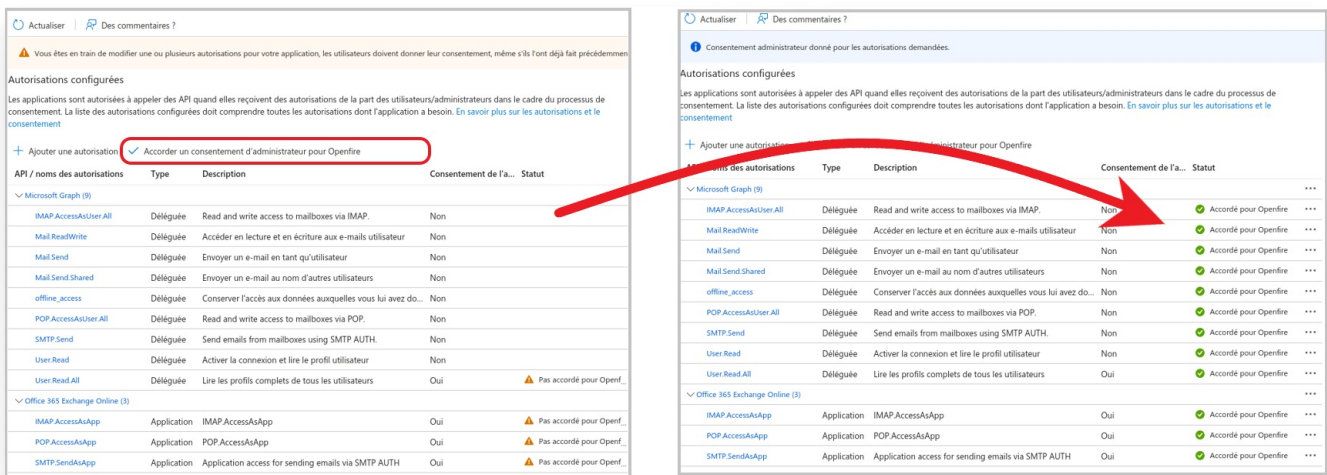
Actualiser | Des commentaires ?

Vous êtes en train de modifier une ou plusieurs autorisations pour votre application, les utilisateurs doivent donner leur consentement, même s'ils l'ont déjà fait précédemm

Autorisations configurées

Les applications sont autorisées à appeler des API quand elles reçoivent des autorisations de la part des utilisateurs/administrateurs dans le cadre du processus de consentement. La liste des autorisations configurées doit comprendre toutes les autorisations dont l'application a besoin. En savoir plus sur les autorisations et le consentement

+ Ajouter une autorisation ✓ Accorder un consentement d'administrateur pour Openfire

| API / noms des autorisations | Type | Description | Consentement de l'a... | Statut |
|---|---|---|---|---|
| Microsoft Graph (9) | | | | |
| IMAP.AccessAsUser.All | Déléguée | Read and write access to mailboxes via IMAP. | Non | |
| Mail.ReadWrite | Déléguée | Accéder en lecture et en écriture aux e-mails utilisateur | Non | |
| Mail.Send | Déléguée | Envoyer un e-mail en tant qu'utilisateur | Non | |
| Mail.Send.Shared | Déléguée | Envoyer un e-mail au nom d'autres utilisateurs | Non | |
| offline_access | Déléguée | Conserver l'accès aux données auxquelles vous lui avez do... | Non | |
| POP.AccessAsUser.All | Déléguée | Read and write access to mailboxes via POP. | Non | |
| SMTP.Send | Déléguée | Send emails from mailboxes using SMTP AUTH. | Non | |
| User.Read | Déléguée | Activer la connexion et lire le profil utilisateur | Non | |
| User.Read.All | Déléguée | Lire les profils complets de tous les utilisateurs | Oui | Pas accordé pour Openf |
| Office 365 Exchange Online (3) | | | | |
| IMAP.AccessAsApp | Application | IMAP.AccessAsApp | Oui | Pas accordé pour Openf |
| POP.AccessAsApp | Application | POP.AccessAsApp | Oui | Pas accordé pour Openf |
| SMTP.SendAsApp | Application | Application access for sending emails via SMTP AUTH | Oui | Pas accordé pour Openf |

Actualiser | Des commentaires ?

Consentement administrateur donné pour les autorisations demandées.

Autorisations configurées

Les applications sont autorisées à appeler des API quand elles reçoivent des autorisations de la part des utilisateurs/administrateurs dans le cadre du processus de consentement. La liste des autorisations configurées doit comprendre toutes les autorisations dont l'application a besoin. En savoir plus sur les autorisations et le consentement

+ Ajouter une autorisation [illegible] administrateur pour Openfire

| API / noms des autorisations | Type | Description | Consentement de l'a... | Statut |
|---|---|---|---|---|
| Microsoft Graph (9) | | | | |
| IMAP.AccessAsUser.All | Déléguée | Read and write access to mailboxes via IMAP. | Non | Accordé pour Openfire |
| Mail.ReadWrite | Déléguée | Accéder en lecture et en écriture aux e-mails utilisateur | Non | Accordé pour Openfire |
| Mail.Send | Déléguée | Envoyer un e-mail en tant qu'utilisateur | Non | Accordé pour Openfire |
| Mail.Send.Shared | Déléguée | Envoyer un e-mail au nom d'autres utilisateurs | Non | Accordé pour Openfire |
| offline_access | Déléguée | Conserver l'accès aux données auxquelles vous lui avez do... | Non | Accordé pour Openfire |
| POP.AccessAsUser.All | Déléguée | Read and write access to mailboxes via POP. | Non | Accordé pour Openfire |
| SMTP.Send | Déléguée | Send emails from mailboxes using SMTP AUTH. | Non | Accordé pour Openfire |
| User.Read | Déléguée | Activer la connexion et lire le profil utilisateur | Non | Accordé pour Openfire |
| User.Read.All | Déléguée | Lire les profils complets de tous les utilisateurs | Oui | Accordé pour Openfire |
| Office 365 Exchange Online (3) | | | | |
| IMAP.AccessAsApp | Application | IMAP.AccessAsApp | Oui | Accordé pour Openfire |
| POP.AccessAsApp | Application | POP.AccessAsApp | Oui | Accordé pour Openfire |
| SMTP.SendAsApp | Application | Application access for sending emails via SMTP AUTH | Oui | Accordé pour Openfire |